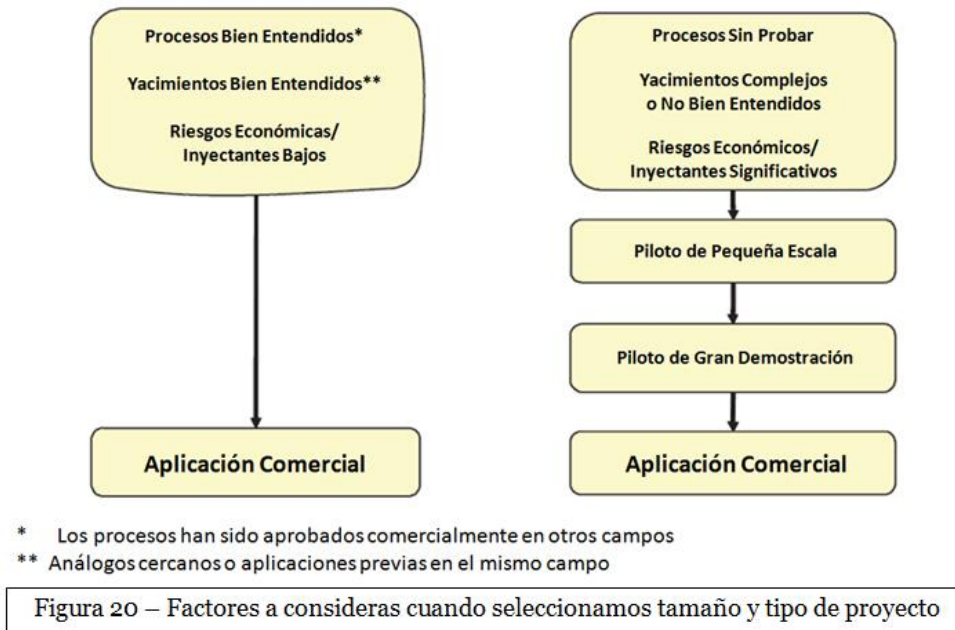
Procesos Bien Entendidos*

Yacimientos Bien Entendidos**

Riesgos Económicas/ Inyectantes Bajos

Aplicación Comercial

Procesos Sin Probar

Yacimientos Complejos o No Bien Entendidos

Riesgos Económicos/ Inyectantes Significativos

Piloto de Pequeña Escala

Piloto de Gran Demostración

Aplicación Comercial

* Los procesos han sido aprobados comercialmente en otros campos
** Análogos cercanos o aplicaciones previas en el mismo campo

Figura 20 – Factores a consideras cuando seleccionamos tamaño y tipo de proyecto